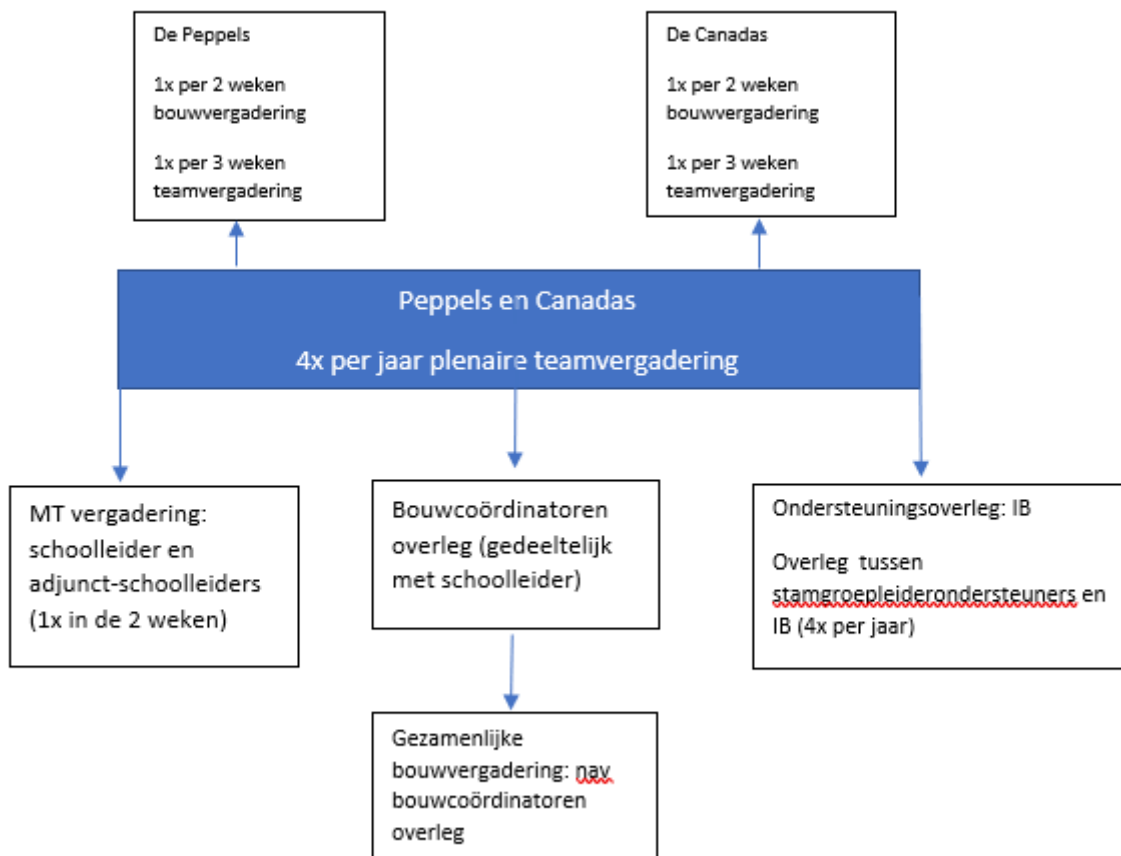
De Peppels

1x per 2 weken bouwvergadering

1x per 3 weken teamvergadering

De Canadas

1x per 2 weken bouwvergadering

1x per 3 weken teamvergadering

Peppels en Canadas

4x per jaar plenaire teamvergadering

MT vergadering: schoolleider en adjunct-schoolleiders (1x in de 2 weken)

Bouwcoördinatoren overleg (gedeeltelijk met schoolleider)

Ondersteuningsoverleg: IB

Overleg tussen stamgroepleiderondersteuners en IB (4x per jaar)

Gezamenlijke bouwvergadering: nav bouwcoördinatoren overleg